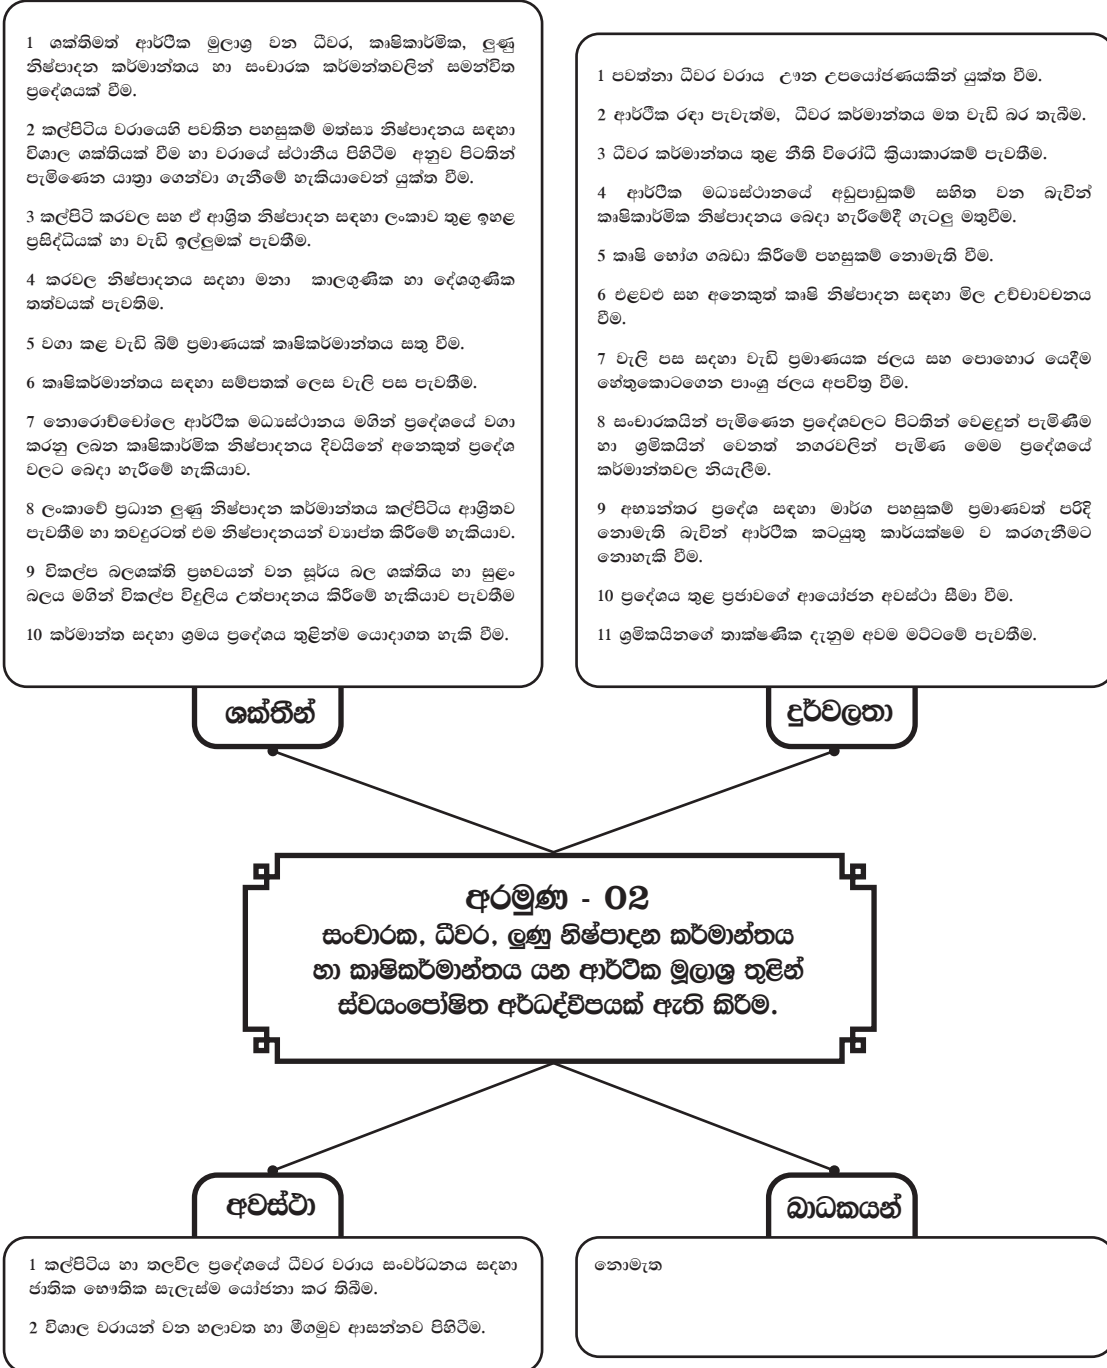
1 ශක්තිමත් ආර්ථික මූලාශ්‍ර වන ධීවර, කෘෂිකාර්මික, ලුණු නිෂ්පාදන කර්මාන්තය හා සංචාරක කර්මාන්තවලින් සමන්විත ප්‍රදේශයක් වීම.

2 කල්පිටිය වරායෙහි පවතින පහසුකම් මත්ස්‍ය නිෂ්පාදනය සඳහා විශාල ශක්තියක් වීම හා වරායේ ස්ථානීය පිහිටීම අනුව පිටතින් පැමිණෙන යාත්‍රා ගෙන්වා ගැනීමේ හැකියාවෙන් යුක්ත වීම.

3 කල්පිටි කරවල සහ ඒ ආශ්‍රිත නිෂ්පාදන සඳහා ලංකාව තුළ ඉහළ ප්‍රසිද්ධියක් හා වැඩි ඉල්ලුමක් පැවතීම.

4 කරවල නිෂ්පාදනය සඳහා මනා කාලගුණික හා දේශගුණික තත්වයක් පැවතිම.

5 වගා කළ වැඩි බිම් ප්‍රමාණයක් කෘෂිකර්මාන්තය සතු වීම.

6 කෘෂිකර්මාන්තය සඳහා සම්පතක් ලෙස වැලි පස පැවතීම.

7 නොරොච්චෝලෙ ආර්ථික මධ්‍යස්ථානය මගින් ප්‍රදේශයේ වගා කරනු ලබන කෘෂිකාර්මික නිෂ්පාදනය දිවයිනේ අනෙකුත් ප්‍රදේශ වලට බෙදා හැරීමේ හැකියාව.

8 ලංකාවේ ප්‍රධාන ලුණු නිෂ්පාදන කර්මාන්තය කල්පිටිය ආශ්‍රිතව පැවතීම හා තවදුරටත් එම නිෂ්පාදනයන් ව්‍යාප්ත කිරීමේ හැකියාව.

9 විකල්ප බලශක්ති ප්‍රභවයන් වන සූර්ය බල ශක්තිය හා සුළං බලය මගින් විකල්ප විදුලිය උත්පාදනය කිරීමේ හැකියාව පැවතීම

10 කර්මාන්ත සඳහා ශ්‍රමය ප්‍රදේශය තුළින්ම යොදාගත හැකි වීම.

1 පවත්නා ධීවර වරාය ඌන උපයෝජණයකින් යුක්ත වීම.

2 ආර්ථික රඳා පැවැත්ම, ධීවර කර්මාන්තය මත වැඩි බර තැබීම.

3 ධීවර කර්මාන්තය තුළ නීති විරෝධී ක්‍රියාකාරකම් පැවතීම.

4 ආර්ථික මධ්‍යස්ථානයේ අඩුපාඩුකම් සහිත වන බැවින් කෘෂිකාර්මික නිෂ්පාදනය බෙදා හැරීමේදී ගැටලු මතුවීම.

5 කෘෂි භෝග ගබඩා කිරීමේ පහසුකම් නොමැති වීම.

6 එළවළු සහ අනෙකුත් කෘෂි නිෂ්පාදන සඳහා මිල උච්චාවචනය වීම.

7 වැලි පස සඳහා වැඩි ප්‍රමාණයක ජලය සහ පොහොර යෙදීම හේතුකොටගෙන පාංශු ජලය අපවිත්‍ර වීම.

8 සංචාරකයින් පැමිණෙන ප්‍රදේශවලට පිටතින් වෙළඳුන් පැමිණීම හා ශ්‍රමිකයින් වෙනත් නගරවලින් පැමිණ මෙම ප්‍රදේශයේ කර්මාන්තවල නියැලීම.

9 අභ්‍යන්තර ප්‍රදේශ සඳහා මාර්ග පහසුකම් ප්‍රමාණවත් පරිදි නොමැති බැවින් ආර්ථික කටයුතු කාර්යක්ෂම ව කරගැනීමට නොහැකි වීම.

10 ප්‍රදේශය තුළ ප්‍රජාවගේ ආයෝජන අවස්ථා සීමා වීම.

11 ශ්‍රමිකයිනගේ තාක්ෂණික දැනුම අවම මට්ටමේ පැවතීම.

ශක්තීන්

දුර්වලතා

අරමුණ - 02
සංචාරක, ධීවර, ලුණු නිෂ්පාදන කර්මාන්තය හා කෘෂිකර්මාන්තය යන ආර්ථික මූලාශ්‍ර තුළින් ස්වයංපෝෂිත අර්ධද්වීපයක් ඇති කිරීම.

අවස්ථා

බාධකයන්

1 කල්පිටිය හා තලවිල ප්‍රදේශයේ ධීවර වරාය සංවර්ධනය සඳහා ජාතික භෞතික සැලැස්ම යෝජනා කර තිබීම.

2 විශාල වරායන් වන හලාවත හා මීගමුව ආසන්නව පිහිටීම.

නොමැත